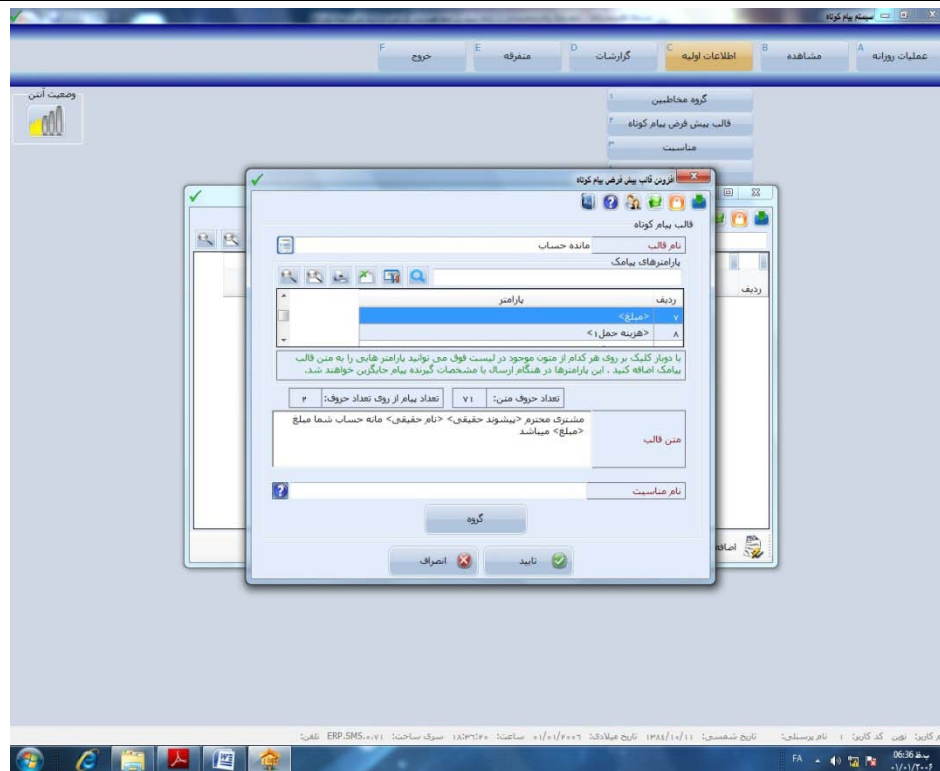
سیستم پیام کوتاه

A عملیات روزانه
B مشاهده
C اطلاعات اولیه
D گزارشات
E متفرقه
F خروج

وضعیت آنتن

۱ گروه مخاطبین
۲ قالب پیش فرض پیام کوتاه
۳ مناسبت

افزودن قالب پیش فرض پیام کوتاه

قالب پیام کوتاه
نام قالب: مانده حساب
پارامترهای پیامک

| ردیف | پارامتر |
|---|---|
| ۷ | <مبلغ> |
| ۸ | <هزینه حمل۱> |

با دوبار کلیک بر روی هر کدام از متون موجود در لیست فوق می توانید پارامتر هایی را به متن قالب پیامک اضافه کنید . این پارامترها در هنگام ارسال با مشخصات گیرنده پیام جایگزین خواهند شد.

تعداد حروف متن: ۷۱
تعداد پیام از روی تعداد حروف: ۲

متن قالب: مشتری محترم <پیشوند حقیقی> <نام حقیقی> مانه حساب شما مبلغ <مبلغ> میباشد

نام مناسبت

گروه

تایید
انصراف

ردیف
اضافه

کاربر: نوین کد کاربر: ۱ نام پرسنلی: تاریخ شمسی: ۱۳۸۴/۱۰/۱۱ تاریخ میلادی: ۲۰۰۶/۰۱/۰۱ ساعت: ۱۸:۳۶:۴۰ سری ساخت: ERP.SMS.۰.۷۱ تلفن:

FA 06:36 ب.ظ